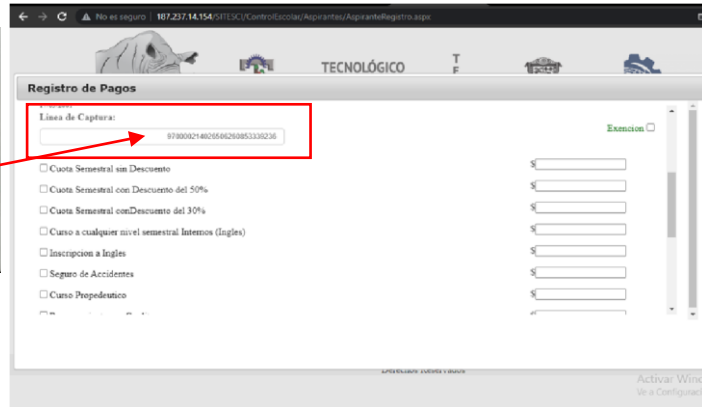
No es seguro | 187.237.14.154/SITESCI/ControlEscolar/Aspirantes/AspiranteRegistro.aspx

TECNOLÓGICO

Registro de Pagos

Linea de Captura:

97800021402656626085339236

Exencion

Cuota Semestral sin Descuento $

Cuota Semestral con Descuento del 50% $

Cuota Semestral conDescuento del 30% $

Curso a cualquier nivel semestral Internos (Ingles) $

Inscripcion a Ingles $

Seguro de Accidentes $

Curso Propedeutico $

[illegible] $

Derechos Reservados

Activar Wind
Ve a Configu